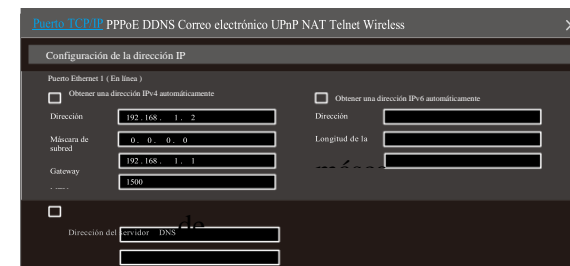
Puerto TCP/IP PPPoE DDNS Correo electrónico UPnP NAT Telnet Wireless

Configuración de la dirección IP

Puerto Ethernet 1 ( En línea )

Obtener una dirección IPv4 automáticamente

Dirección 192 . 168 . 1 . 2

Máscara de subred 0 . 0 . 0 . 0

Gateway 192 . 168 . 1 . 1

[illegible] 1500

Obtener una dirección IPv6 automáticamente

Dirección

Longitud de la

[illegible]

Dirección del servidor DNS de